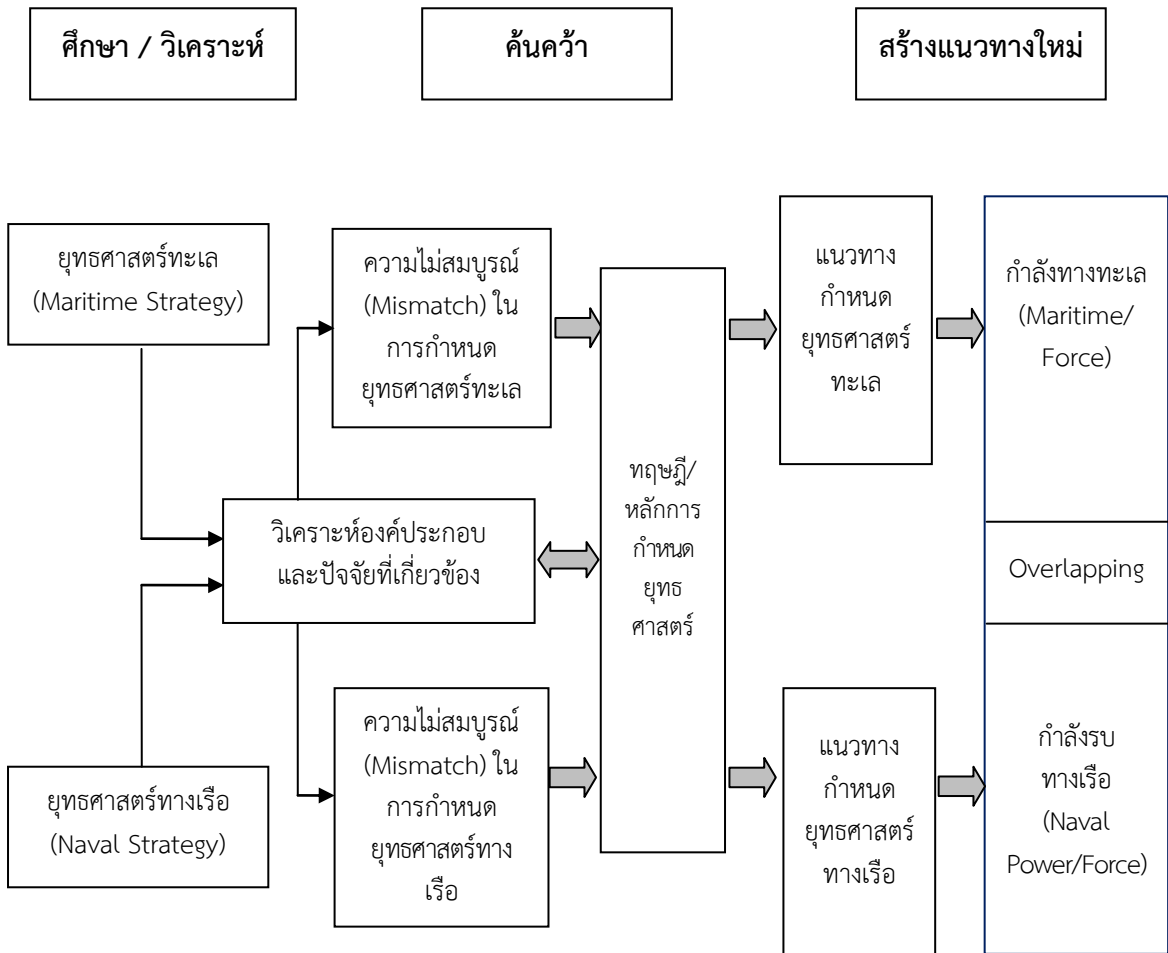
ศึกษา / วิเคราะห์

ค้นคว้า

สร้างแนวทางใหม่

ยุทธศาสตร์ทะเล (Maritime Strategy)

ยุทธศาสตร์ทางเรือ (Naval Strategy)

ความไม่สมบูรณ์ (Mismatch) ใน การกำหนด ยุทธศาสตร์ทะเล

วิเคราะห์องค์ประกอบ และปัจจัยที่เกี่ยวข้อง

ความไม่สมบูรณ์ (Mismatch) ใน การกำหนด ยุทธศาสตร์ทาง เรือ

ทฤษฎี/ หลักการ กำหนด ยุทธ ศาสตร์

แนวทาง กำหนด ยุทธศาสตร์ ทะเล

แนวทาง กำหนด ยุทธศาสตร์ ทางเรือ

กำลังทางทะเล (Maritime/ Force)

Overlapping

กำลังรบ ทางเรือ (Naval Power/Force)